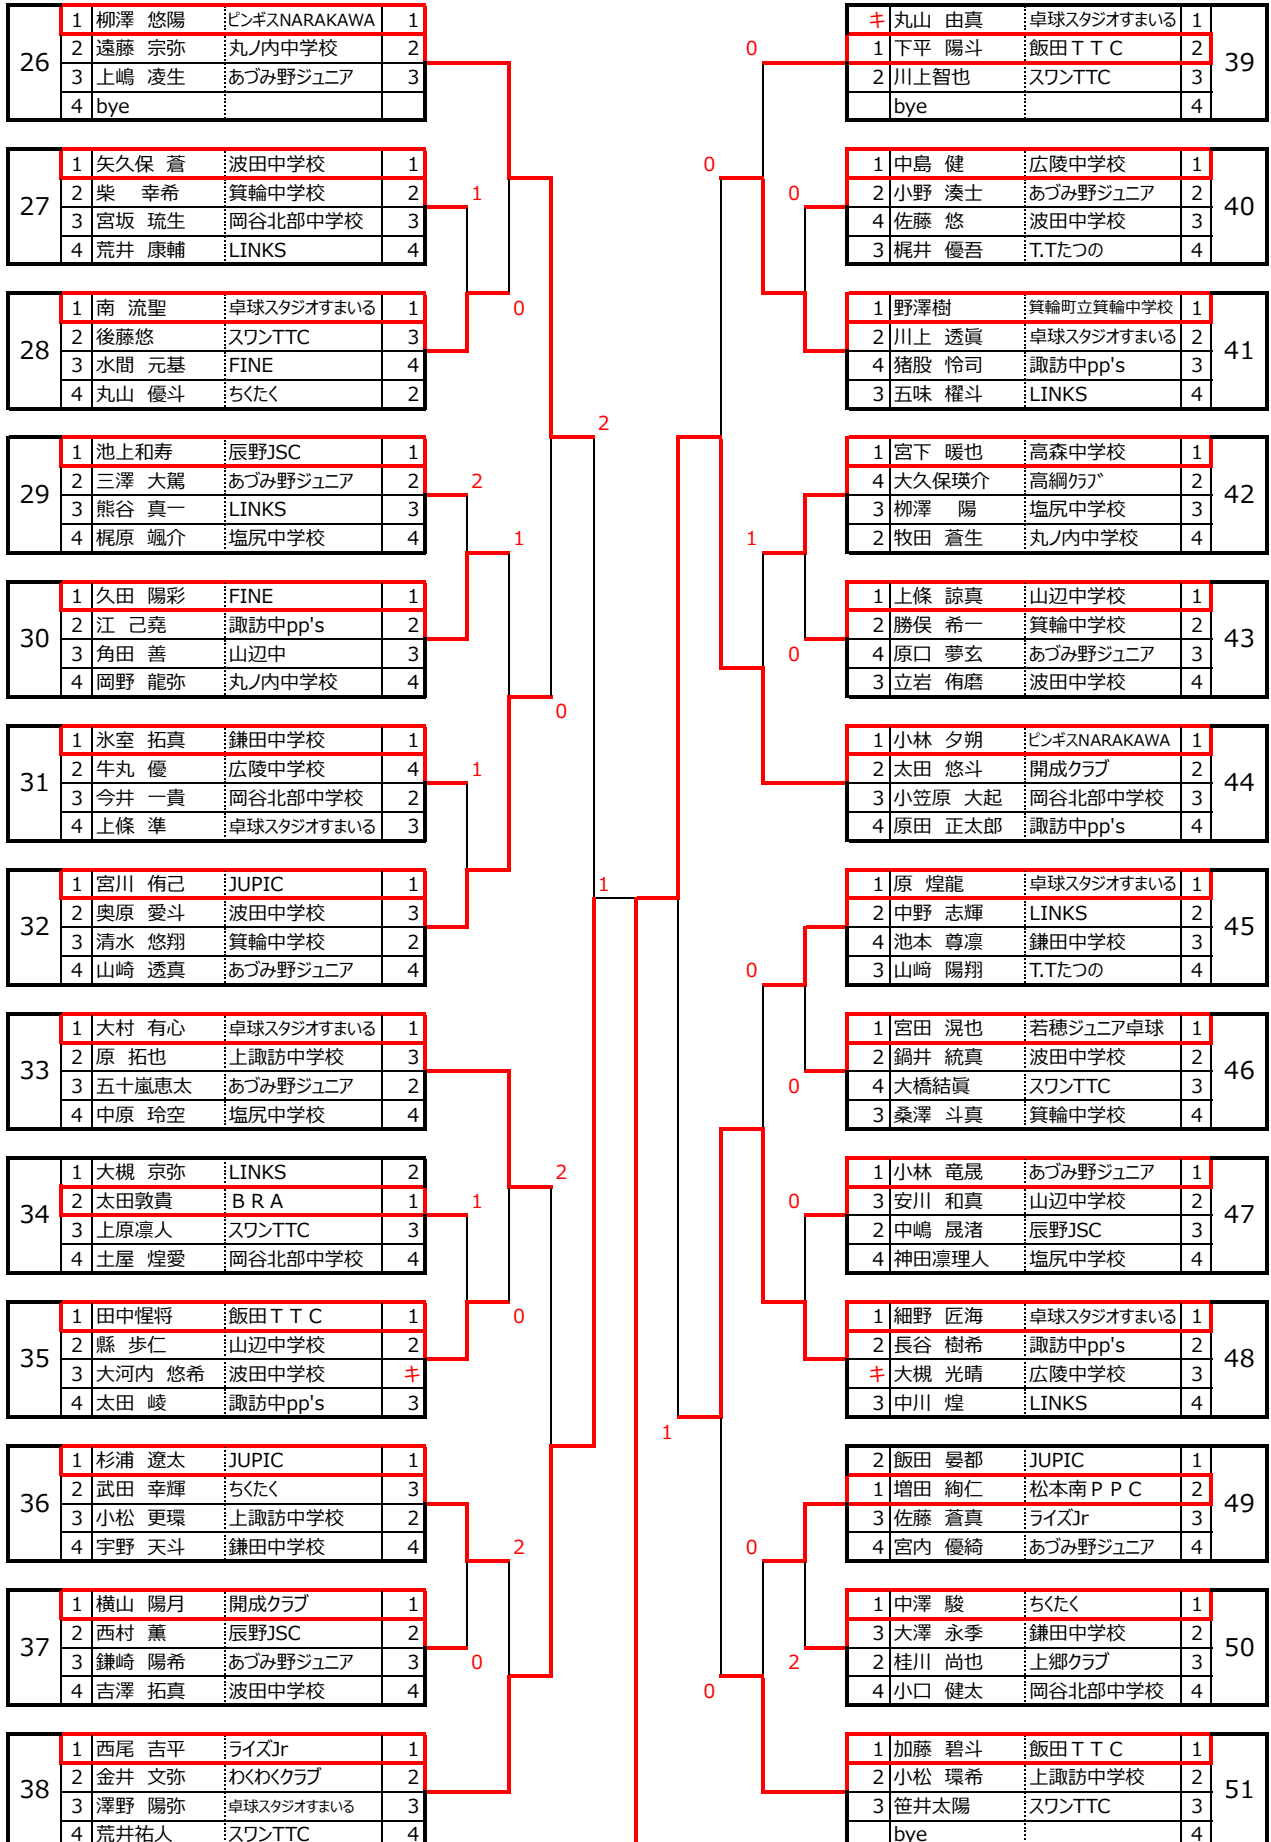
| 26 | 1 | 柳澤 悠陽 | ピンギスNARAKAWA | 1 |
|---|---|---|---|---|
| | 2 | 遠藤 宗弥 | 丸ノ内中学校 | 2 |
| | 3 | 上嶋 凌生 | あづみ野ジュニア | 3 |
| | 4 | bye | | |

| 27 | 1 | 矢久保 蒼 | 波田中学校 | 1 |
|---|---|---|---|---|
| | 2 | 柴 幸希 | 箕輪中学校 | 2 |
| | 3 | 宮坂 琉生 | 岡谷北部中学校 | 3 |
| | 4 | 荒井 康輔 | LINKS | 4 |

| 28 | 1 | 南 流聖 | 卓球スタジオすまいる | 1 |
|---|---|---|---|---|
| | 2 | 後藤悠 | スワンTTC | 3 |
| | 3 | 水間 元基 | FINE | 4 |
| | 4 | 丸山 優斗 | ちくたく | 2 |

| 29 | 1 | 池上和寿 | 辰野JSC | 1 |
|---|---|---|---|---|
| | 2 | 三澤 大駕 | あづみ野ジュニア | 2 |
| | 3 | 熊谷 真一 | LINKS | 3 |
| | 4 | 梶原 颯介 | 塩尻中学校 | 4 |

| 30 | 1 | 久田 陽彩 | FINE | 1 |
|---|---|---|---|---|
| | 2 | 江 己堯 | 諏訪中pp's | 2 |
| | 3 | 角田 善 | 山辺中 | 3 |
| | 4 | 岡野 龍弥 | 丸ノ内中学校 | 4 |

| 31 | 1 | 氷室 拓真 | 鎌田中学校 | 1 |
|---|---|---|---|---|
| | 2 | 牛丸 優 | 広陵中学校 | 4 |
| | 3 | 今井 一貴 | 岡谷北部中学校 | 2 |
| | 4 | 上條 準 | 卓球スタジオすまいる | 3 |

| 32 | 1 | 宮川 侑己 | JUPIC | 1 |
|---|---|---|---|---|
| | 2 | 奥原 愛斗 | 波田中学校 | 3 |
| | 3 | 清水 悠翔 | 箕輪中学校 | 2 |
| | 4 | 山崎 透真 | あづみ野ジュニア | 4 |

| 33 | 1 | 大村 有心 | 卓球スタジオすまいる | 1 |
|---|---|---|---|---|
| | 2 | 原 拓也 | 上諏訪中学校 | 3 |
| | 3 | 五十嵐恵太 | あづみ野ジュニア | 2 |
| | 4 | 中原 玲空 | 塩尻中学校 | 4 |

| 34 | 1 | 大槻 京弥 | LINKS | 2 |
|---|---|---|---|---|
| | 2 | 太田敦貴 | B R A | 1 |
| | 3 | 上原凛人 | スワンTTC | 3 |
| | 4 | 土屋 煌愛 | 岡谷北部中学校 | 4 |

| 35 | 1 | 田中惺将 | 飯田T T C | 1 |
|---|---|---|---|---|
| | 2 | 縣 歩仁 | 山辺中学校 | 2 |
| | 3 | 大河内 悠希 | 波田中学校 | キ |
| | 4 | 太田 崚 | 諏訪中pp's | 3 |

| 36 | 1 | 杉浦 遼太 | JUPIC | 1 |
|---|---|---|---|---|
| | 2 | 武田 幸輝 | ちくたく | 3 |
| | 3 | 小松 更環 | 上諏訪中学校 | 2 |
| | 4 | 宇野 天斗 | 鎌田中学校 | 4 |

| 37 | 1 | 横山 陽月 | 開成クラブ | 1 |
|---|---|---|---|---|
| | 2 | 西村 薫 | 辰野JSC | 2 |
| | 3 | 鎌崎 陽希 | あづみ野ジュニア | 3 |
| | 4 | 吉澤 拓真 | 波田中学校 | 4 |

| 38 | 1 | 西尾 吉平 | ライズJr | 1 |
|---|---|---|---|---|
| | 2 | 金井 文弥 | わくわくクラブ | 2 |
| | 3 | 澤野 陽弥 | 卓球スタジオすまいる | 3 |
| | 4 | 荒井祐人 | スワンTTC | 4 |

1 0 2 1 1 0 2 1 1 0 2 1 2 0 2 0 1

0 0 0 1 0 0 1 0 0 0 1 0 2 0 0

| キ | 丸山 由真 | 卓球スタジオすまいる | 1 | 39 |
|---|---|---|---|---|
| 1 | 下平 陽斗 | 飯田T T C | 2 | |
| 2 | 川上智也 | スワンTTC | 3 | |
| | bye | | 4 | |

| 1 | 中島 健 | 広陵中学校 | 1 | 40 |
|---|---|---|---|---|
| 2 | 小野 湊士 | あづみ野ジュニア | 2 | |
| 4 | 佐藤 悠 | 波田中学校 | 3 | |
| 3 | 梶井 優吾 | T.Tたつの | 4 | |

| 1 | 野澤樹 | 箕輪町立箕輪中学校 | 1 | 41 |
|---|---|---|---|---|
| 2 | 川上 透眞 | 卓球スタジオすまいる | 2 | |
| 4 | 猪股 怜司 | 諏訪中pp's | 3 | |
| 3 | 五味 櫂斗 | LINKS | 4 | |

| 1 | 宮下 暖也 | 高森中学校 | 1 | 42 |
|---|---|---|---|---|
| 4 | 大久保瑛介 | 高綱クラブ | 2 | |
| 3 | 柳澤 陽 | 塩尻中学校 | 3 | |
| 2 | 牧田 蒼生 | 丸ノ内中学校 | 4 | |

| 1 | 上條 諒真 | 山辺中学校 | 1 | 43 |
|---|---|---|---|---|
| 2 | 勝俣 希一 | 箕輪中学校 | 2 | |
| 4 | 原口 夢玄 | あづみ野ジュニア | 3 | |
| 3 | 立岩 侑磨 | 波田中学校 | 4 | |

| 1 | 小林 夕朔 | ピンギスNARAKAWA | 1 | 44 |
|---|---|---|---|---|
| 2 | 太田 悠斗 | 開成クラブ | 2 | |
| 3 | 小笠原 大起 | 岡谷北部中学校 | 3 | |
| 4 | 原田 正太郎 | 諏訪中pp's | 4 | |

| 1 | 原 煌龍 | 卓球スタジオすまいる | 1 | 45 |
|---|---|---|---|---|
| 2 | 中野 志輝 | LINKS | 2 | |
| 4 | 池本 尊凛 | 鎌田中学校 | 3 | |
| 3 | 山﨑 陽翔 | T.Tたつの | 4 | |

| 1 | 宮田 滉也 | 若穂ジュニア卓球 | 1 | 46 |
|---|---|---|---|---|
| 2 | 鍋井 統真 | 波田中学校 | 2 | |
| 4 | 大橋結眞 | スワンTTC | 3 | |
| 3 | 桑澤 斗真 | 箕輪中学校 | 4 | |

| 1 | 小林 竜晟 | あづみ野ジュニア | 1 | 47 |
|---|---|---|---|---|
| 3 | 安川 和真 | 山辺中学校 | 2 | |
| 2 | 中嶋 晟渚 | 辰野JSC | 3 | |
| 4 | 神田凛理人 | 塩尻中学校 | 4 | |

| 1 | 細野 匠海 | 卓球スタジオすまいる | 1 | 48 |
|---|---|---|---|---|
| 2 | 長谷 樹希 | 諏訪中pp's | 2 | |
| キ | 大槻 光晴 | 広陵中学校 | 3 | |
| 3 | 中川 煌 | LINKS | 4 | |

| 2 | 飯田 晏都 | JUPIC | 1 | 49 |
|---|---|---|---|---|
| 1 | 増田 絢仁 | 松本南P P C | 2 | |
| 3 | 佐藤 蒼真 | ライズJr | 3 | |
| 4 | 宮内 優綺 | あづみ野ジュニア | 4 | |

| 1 | 中澤 駿 | ちくたく | 1 | 50 |
|---|---|---|---|---|
| 3 | 大澤 永季 | 鎌田中学校 | 2 | |
| 2 | 桂川 尚也 | 上郷クラブ | 3 | |
| 4 | 小口 健太 | 岡谷北部中学校 | 4 | |

| 1 | 加藤 碧斗 | 飯田T T C | 1 | 51 |
|---|---|---|---|---|
| 2 | 小松 環希 | 上諏訪中学校 | 2 | |
| 3 | 笹井太陽 | スワンTTC | 3 | |
| | bye | | 4 | |